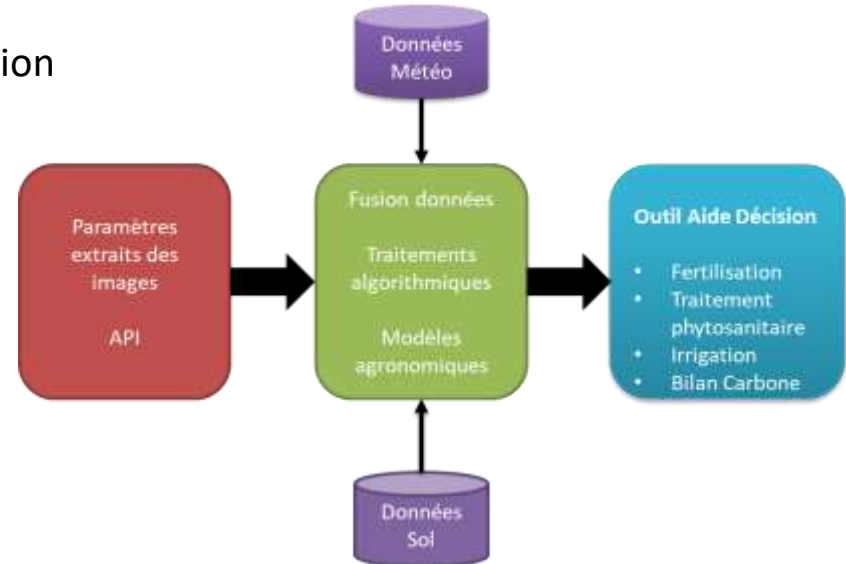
ion

Données Météo

Paramètres extraits des images

API

Fusion données

Traitements algorithmiques

Modèles agronomiques

Outil Aide Décision

- Fertilisation
- Traitement phytosanitaire
- Irrigation
- Bilan Carbone

Données Sol